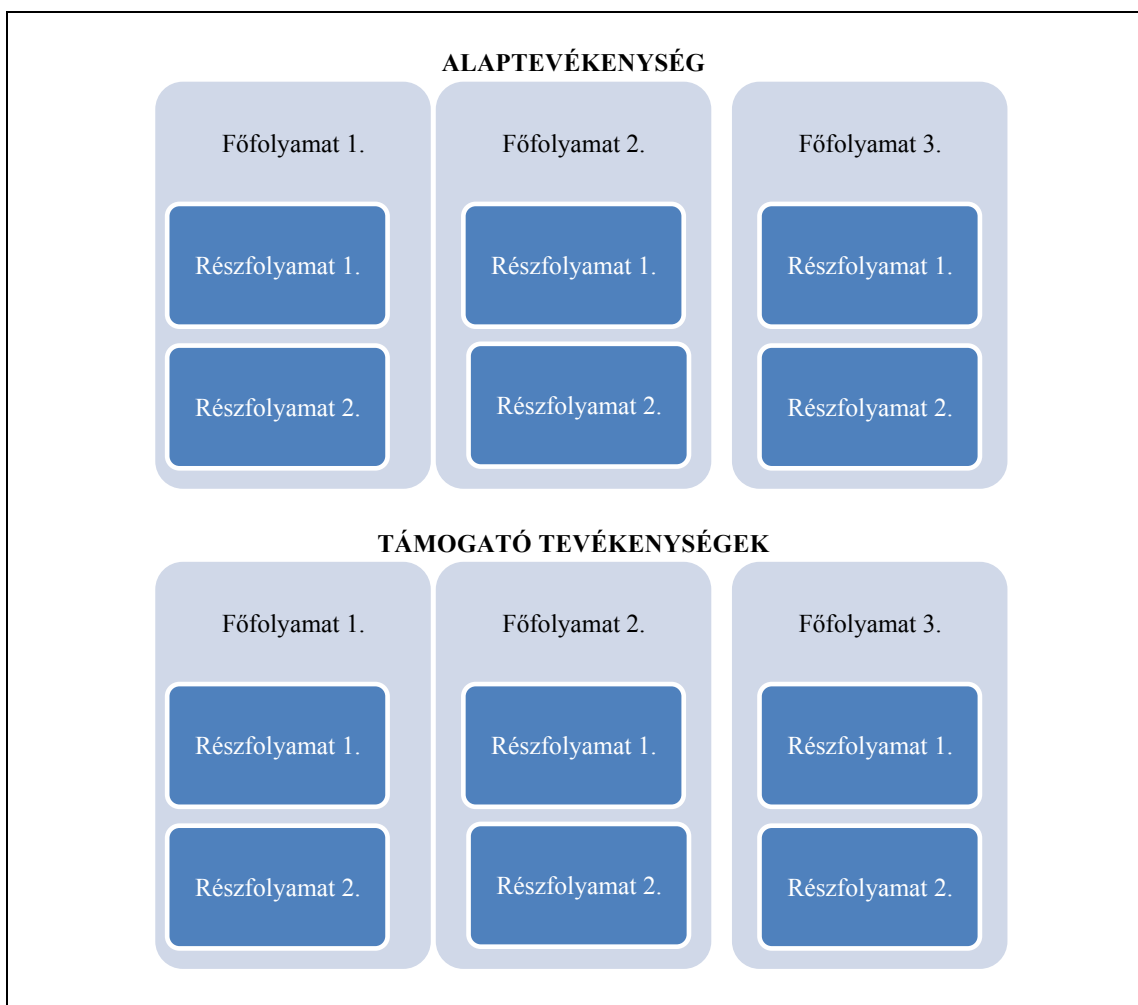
ALAPTEVÉKENYSÉG

Főfolyamat 1.

Részfolyamat 1.

Részfolyamat 2.

Főfolyamat 2.

Részfolyamat 1.

Részfolyamat 2.

Főfolyamat 3.

Részfolyamat 1.

Részfolyamat 2.

TÁMOGATÓ TEVÉKENYSÉGEK

Főfolyamat 1.

Részfolyamat 1.

Részfolyamat 2.

Főfolyamat 2.

Részfolyamat 1.

Részfolyamat 2.

Főfolyamat 3.

Részfolyamat 1.

Részfolyamat 2.